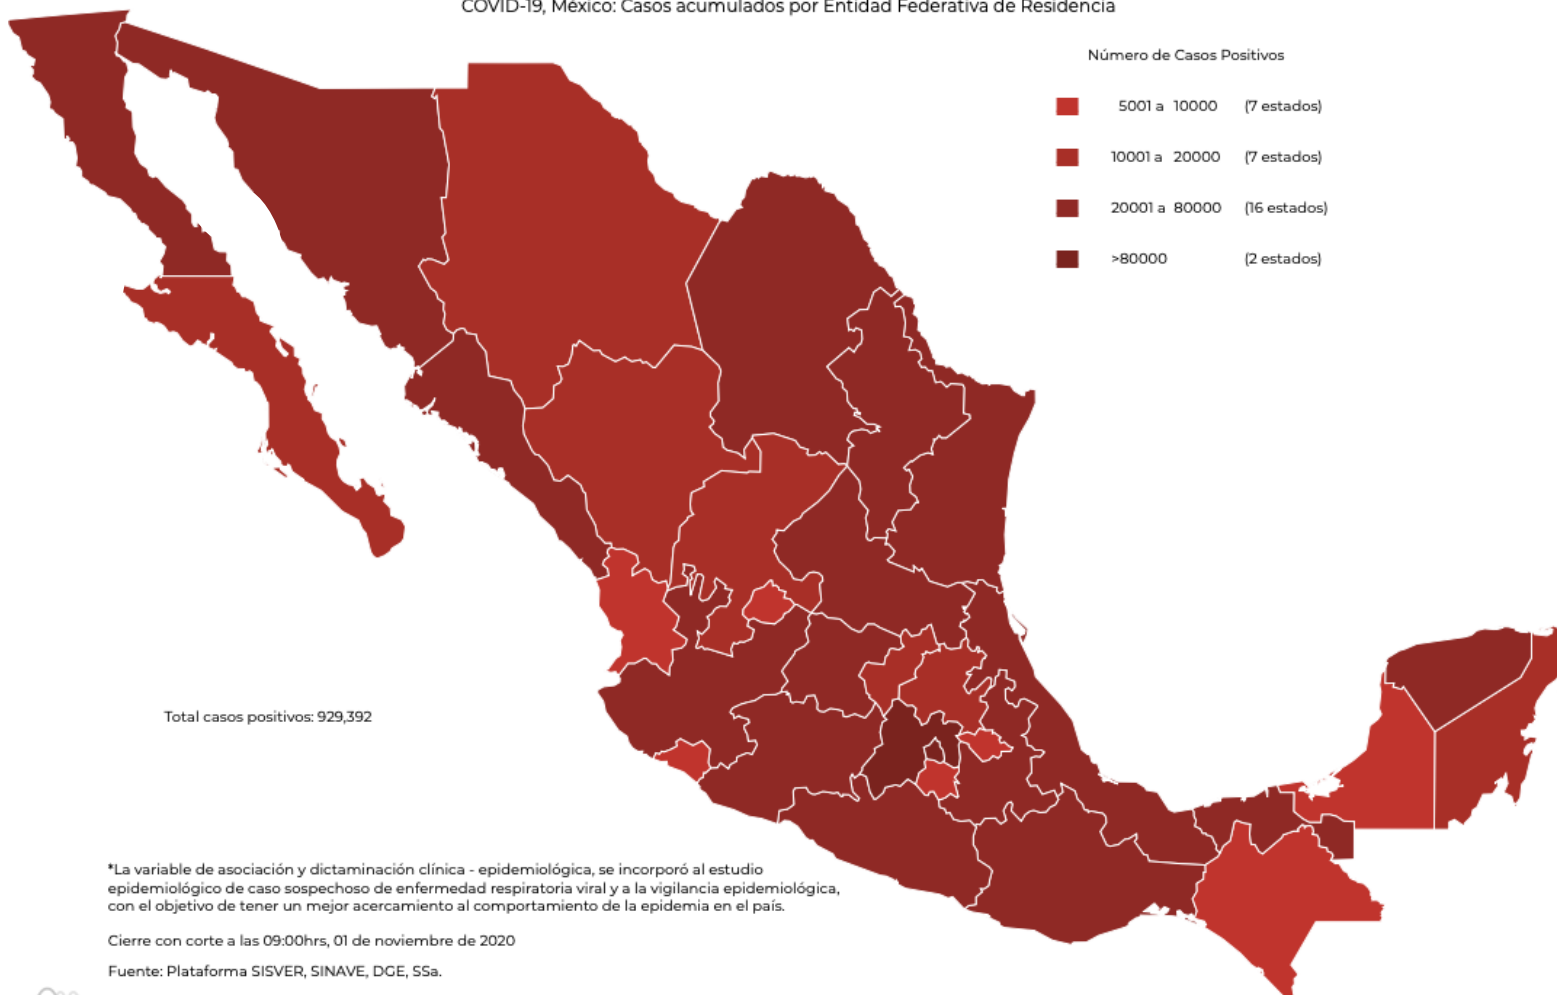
COVID-19, México: Casos acumulados por Entidad Federativa de Residencia

Número de Casos Positivos

5001 a 10000 (7 estados)

10001 a 20000 (7 estados)

20001 a 80000 (16 estados)

>80000 (2 estados)

Total casos positivos: 929,392

*La variable de asociación y dictaminación clínica - epidemiológica, se incorporó al estudio epidemiológico de caso sospechoso de enfermedad respiratoria viral y a la vigilancia epidemiológica, con el objetivo de tener un mejor acercamiento al comportamiento de la epidemia en el país.

Cierre con corte a las 09:00hrs, 01 de noviembre de 2020

Fuente: Plataforma SISVER, SINAVE, DGE, SSa.